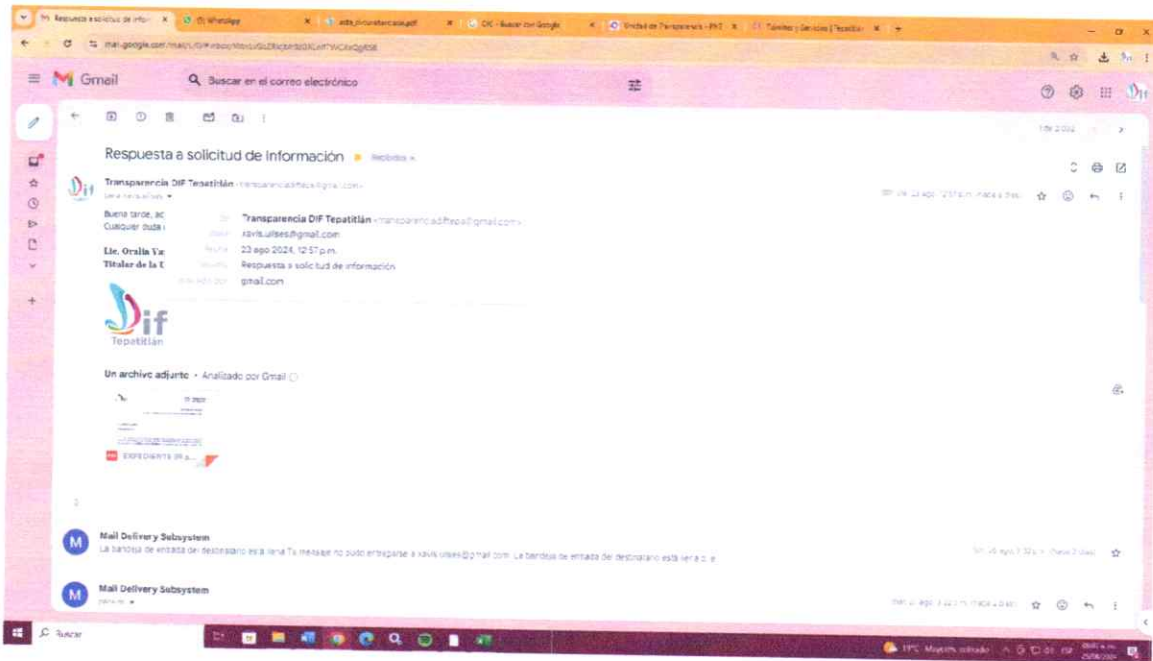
Respuesta a solicitud de info × | WhatsApp × | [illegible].pdf × | CIC - Buscar con Google × | Unidad de Transparencia - PNT × | Trámites y Servicios | Tepatitlán ×

mail.google.com/mail/u/0/#inbox/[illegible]

Gmail

Buscar en el correo electrónico

1 de 2.002

Respuesta a solicitud de Información Recibidos ×

Transparencia DIF Tepatitlán <transparenciadiftepa@gmail.com>
para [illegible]

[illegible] 23 ago, 12:57 p.m. (hace 2 días)

Buena tarde, ac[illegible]
Cualquier duda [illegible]

Lic. Oralia Va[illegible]
Titular de la U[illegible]

De: Transparencia DIF Tepatitlán <transparenciadiftepa@gmail.com>
Para: xavis.ulises@gmail.com
Fecha: 23 ago 2024, 12:57 p.m.
Asunto: Respuesta a solicitud de información
Enviado por: gmail.com

Dif
Tepatitlán

Un archivo adjunto • Analizado por Gmail

EXPEDIENTE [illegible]

2

Mail Delivery Subsystem
La bandeja de entrada del destinatario está llena Tu mensaje no pudo entregarse a xavis.ulises@gmail.com. La bandeja de entrada del destinatario está llena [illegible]

Mail Delivery Subsystem
para mí

Buscar

19°C Mayorm. soleado

25/08/2024